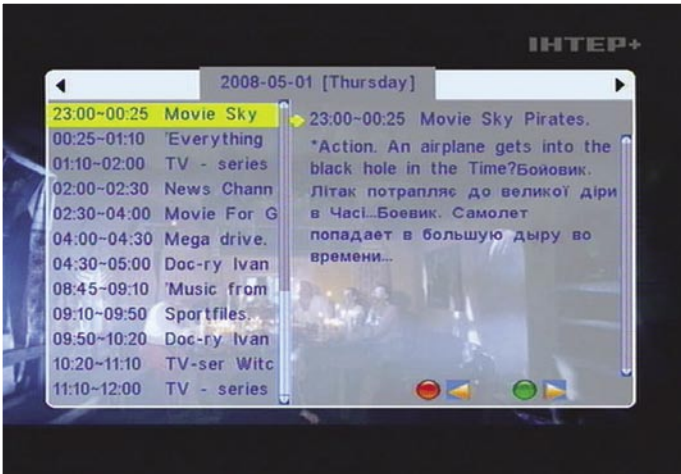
ІНТЕР+

2008-05-01 [Thursday]

23:00~00:25 Movie Sky
00:25~01:10 'Everything
01:10~02:00 TV - series
02:00~02:30 News Chann
02:30~04:00 Movie For G
04:00~04:30 Mega drive.
04:30~05:00 Doc-ry Ivan
08:45~09:10 'Music from
09:10~09:50 Sportfiles.
09:50~10:20 Doc-ry Ivan
10:20~11:10 TV-ser Witc
11:10~12:00 TV - series

23:00~00:25 Movie Sky Pirates.

*Action. An airplane gets into the black hole in the Time?Бойовик. Літак потрапляє до великої діри в Часі...Боевик. Самолет попадает в большую дыру во времени...